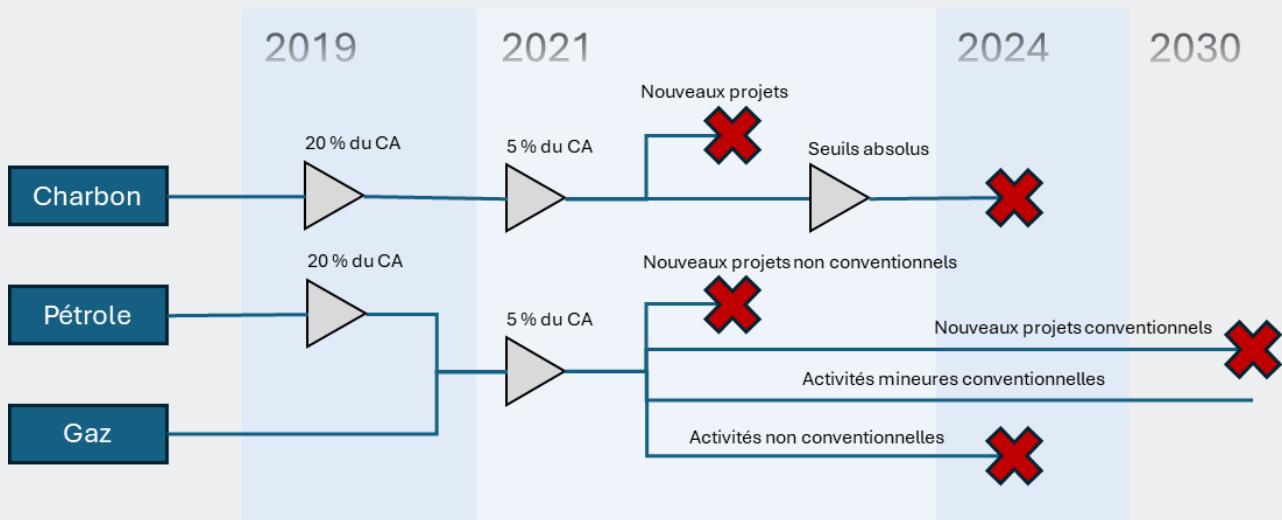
2019
2021
2024
2030

Nouveaux projets

20 % du CA
5 % du CA
Seuils absolus

Charbon

20 % du CA
Nouveaux projets non conventionnels

Pétrole
5 % du CA
Nouveaux projets conventionnels
Activités mineures conventionnelles

Gaz
Activités non conventionnelles